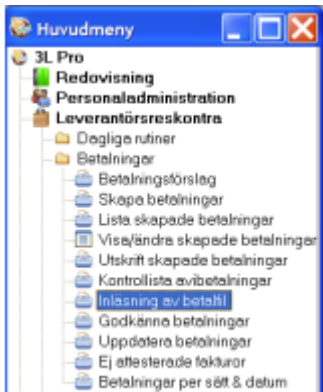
Huvudmeny
3L Pro
Redovisning
Personaladministration
Leverantörsreskontra
Dagliga rutiner
Betalningar
Betalningsförslag
Skapa betalningar
Lista skapade betalningar
Visa/ändra skapade betalningar
Utskrift skapade betalningar
Kontrollista avibetalningar
Inläsning av betalfil
Godkänna betalningar
Uppdatera betalningar
Ej attesterade fakturor
Betalningar per sätt & datum